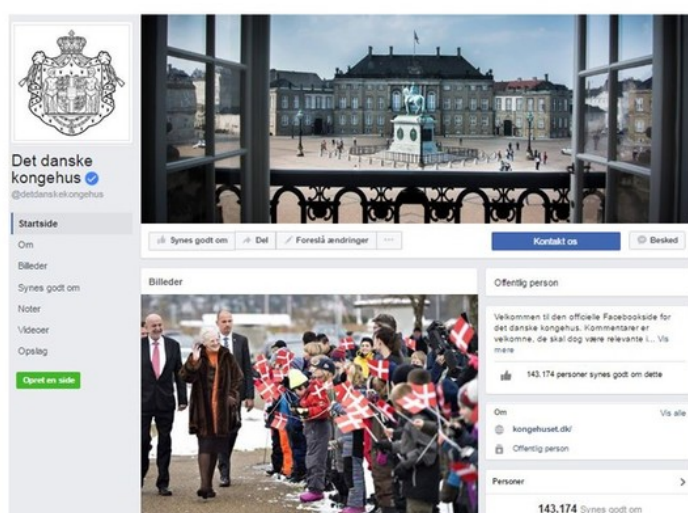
Det danske kongehus
@detdanskekongehus

Startside
Om
Billeder
Synes godt om
Noter
Videoer
Opslag
Opret en side

Synes godt om
Del
Foreslå ændringer
...
Kontakt os
Besked

Billeder

Offentlig person

Velkommen til den officielle Facebookside for det danske kongehus. Kommentarer er velkomne, de skal dog være relevante i... Vis mere

143.174 personer synes godt om dette

Om
Vis alle
kongehuset.dk/
Offentlig person

Personer
143.174 Synes godt om